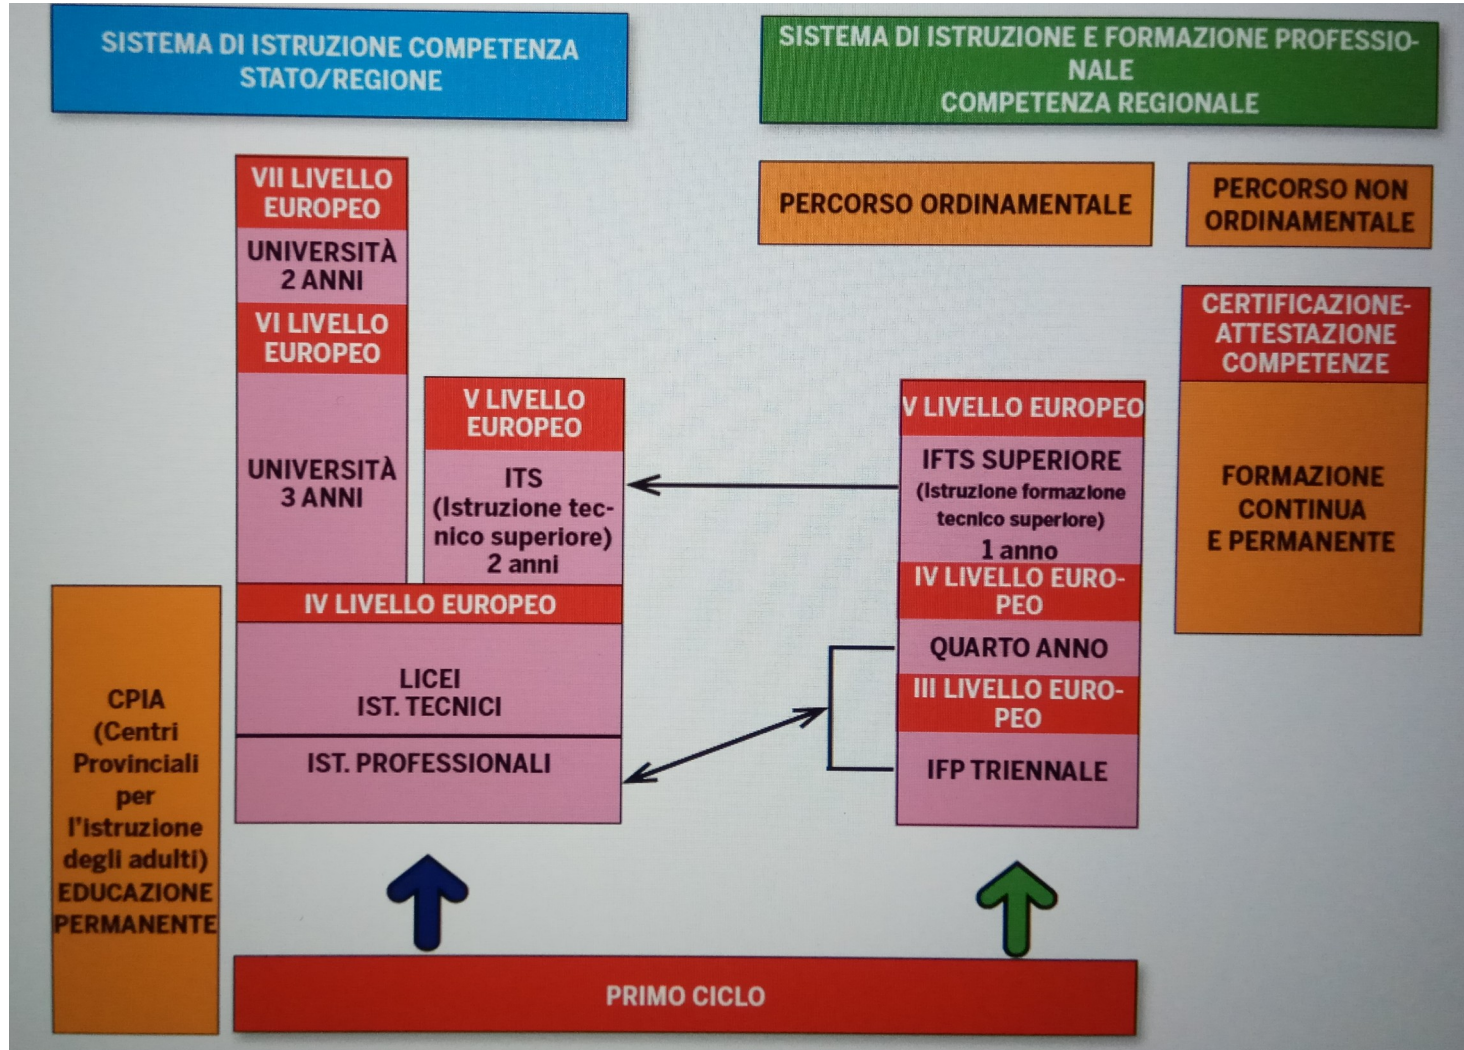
SISTEMA DI ISTRUZIONE COMPETENZA STATO/REGIONE

SISTEMA DI ISTRUZIONE E FORMAZIONE PROFESSIONALE
COMPETENZA REGIONALE

VII LIVELLO EUROPEO

UNIVERSITÀ 2 ANNI

VI LIVELLO EUROPEO

UNIVERSITÀ 3 ANNI

V LIVELLO EUROPEO

ITS (Istruzione tecnico superiore) 2 anni

IV LIVELLO EUROPEO

LICEI
IST. TECNICI

IST. PROFESSIONALI

PERCORSO ORDINAMENTALE

PERCORSO NON ORDINAMENTALE

CERTIFICAZIONE-ATTESTAZIONE COMPETENZE

FORMAZIONE CONTINUA E PERMANENTE

V LIVELLO EUROPEO

IFTS SUPERIORE (Istruzione formazione tecnico superiore) 1 anno

IV LIVELLO EUROPEO

QUARTO ANNO

III LIVELLO EUROPEO

IFP TRIENNALE

CPIA (Centri Provinciali per l'istruzione degli adulti) EDUCAZIONE PERMANENTE

PRIMO CICLO